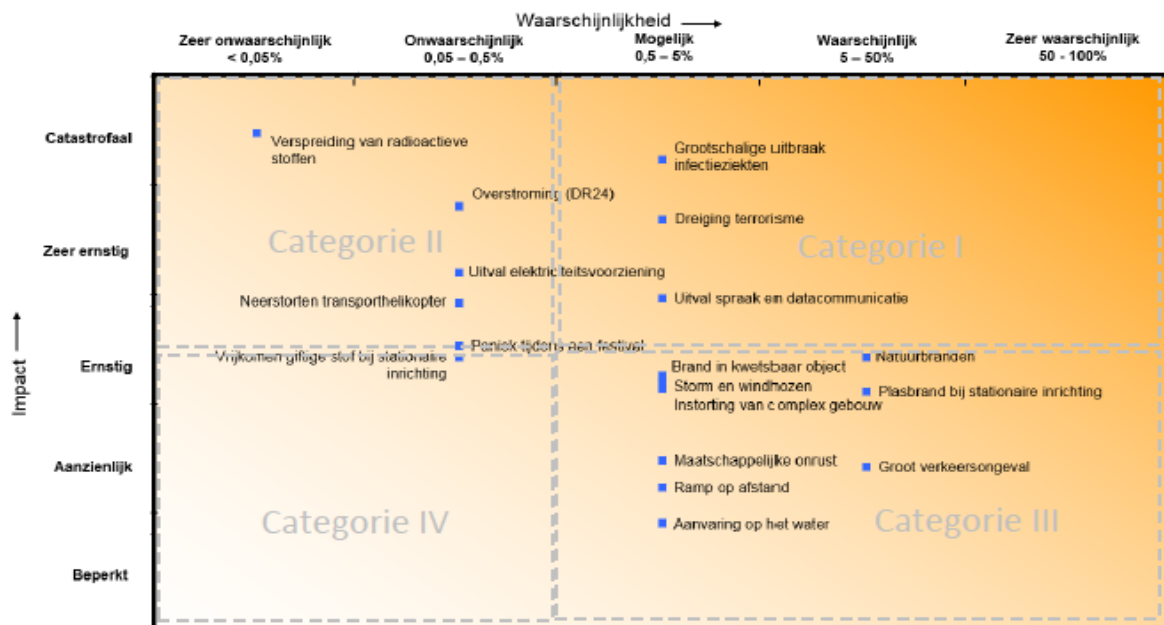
Waarschijnlijkheid ⟶

Zeer onwaarschijnlijk
< 0,05%

Onwaarschijnlijk
0,05 – 0,5%

Mogelijk
0,5 – 5%

Waarschijnlijk
5 – 50%

Zeer waarschijnlijk
50 - 100%

Impact ⟶

Catastrofaal

Zeer ernstig

Ernstig

Aanzienlijk

Beperkt

Verspreiding van radioactieve stoffen

Overstroming (DR24)

Categorie II

Uitval elektriciteitsvoorziening

Neerstorten transporthelikopter

Paniek tijdens een festival

Vrijkomen giftige stof bij stationaire inrichting

Grootschalige uitbraak infectieziekten

Dreiging terrorisme

Categorie I

Uitval spraak en datacommunicatie

Brand in kwetsbaar object

Storm en windhozen

Instorting van complex gebouw

Natuurbranden

Plasbrand bij stationaire inrichting

Maatschappelijke onrust

Groot verkeersongeval

Ramp op afstand

Aanvaring op het water

Categorie IV

Categorie III